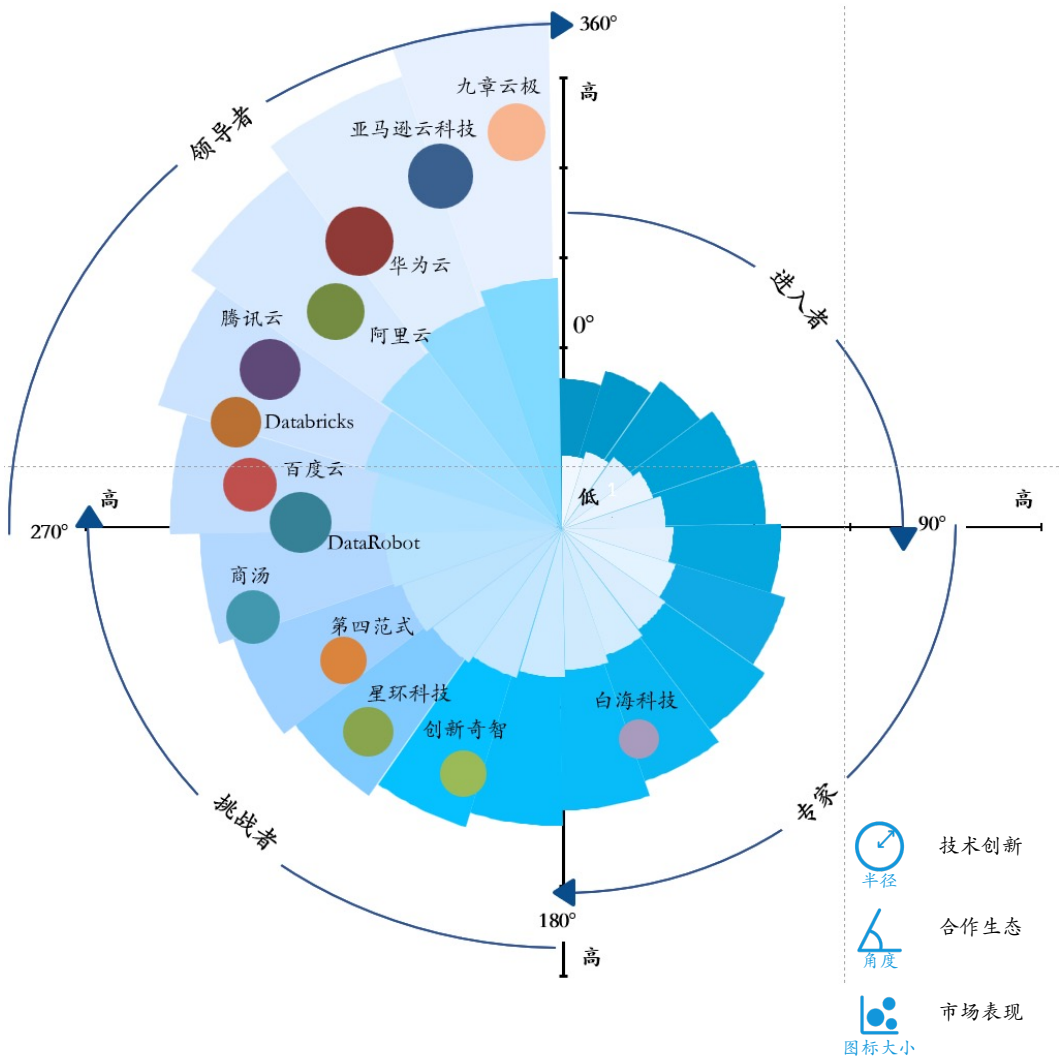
360°
九章云极
高
领导者
亚马逊云科技
华为云
进入者
腾讯云
阿里云
0°
Databricks
百度云
低
高
高
90°
270°
DataRobot
商汤
第四范式
星环科技
白海科技
创新奇智
专家
挑战者
技术创新
半径
180°
合作生态
角度
高
市场表现
图标大小